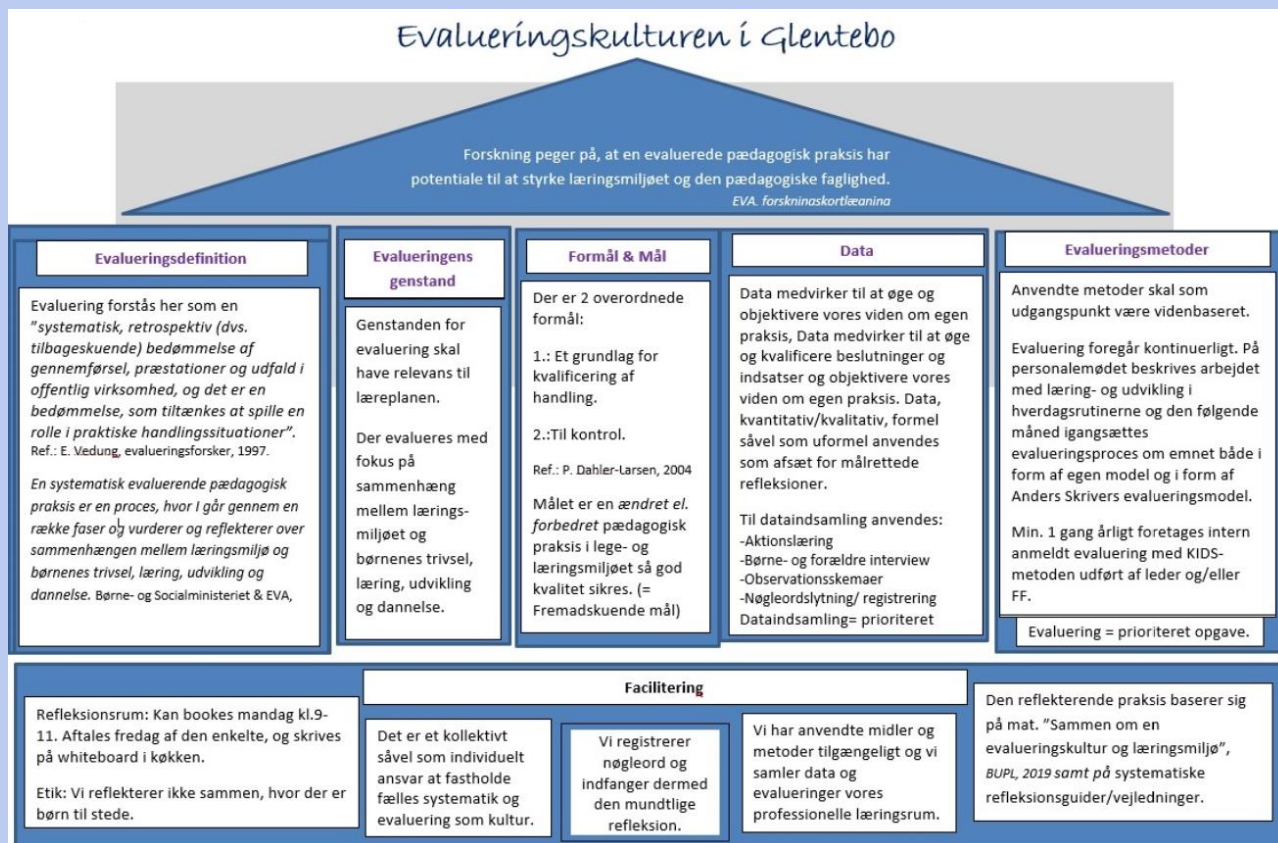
Evalueringskulturen i Glentebo

Forskning peger på, at en evaluerede pædagogisk praksis har potentiale til at styrke læringsmiljøet og den pædagogiske faglighed.
EVA. forskningskortlægning

Evalueringsdefinition

Evaluering forstås her som en "systematisk, retrospektiv (dvs. tilbageskuende) bedømmelse af gennemførsel, præstationer og udfald i offentlig virksomhed, og det er en bedømmelse, som tiltænkes at spille en rolle i praktiske handlingssituationer". Ref.: E. Vedung, evalueringsforsker, 1997.

En systematisk evaluerende pædagogisk praksis er en proces, hvor I går gennem en række faser og vurderer og reflekterer over sammenhængen mellem læringsmiljø og børnenes trivsel, læring, udvikling og dannelse. Børne- og Socialministeriet & EVA,

Evalueringens genstand

Genstanden for evaluering skal have relevans til læreplanen.

Der evalueres med fokus på sammenhæng mellem læringsmiljøet og børnenes trivsel, læring, udvikling og dannelse.

Formål & Mål

Der er 2 overordnede formål:

1.: Et grundlag for kvalificering af handling.

2.:Til kontrol.

Ref.: P. Dahler-Larsen, 2004

Målet er en ændret el. forbedret pædagogisk praksis i lege- og læringsmiljøet så god kvalitet sikres. (= Fremadskuende mål)

Data

Data medvirker til at øge og objektivere vores viden om egen praksis, Data medvirker til at øge og kvalificere beslutninger og indsatser og objektivere vores viden om egen praksis. Data, kvantitativ/kvalitativ, formel såvel som uformel anvendes som afsæt for målrettede refleksioner.

Til dataindsamling anvendes:
-Aktionslæring
-Børne- og forældre interview
-Observationsskemaer
-Nøgleordslytning/ registrering
Dataindsamling= prioriteret

Evalueringsmetoder

Anvendte metoder skal som udgangspunkt være videnbaseret.

Evaluering foregår kontinuerligt. På personalemødet beskrives arbejdet med læring- og udvikling i hverdagsrutinerne og den følgende måned igangsættes evalueringsproces om emnet både i form af egen model og i form af Anders Skrivers evalueringsmodel.

Min. 1 gang årligt foretages intern anmeldt evaluering med KIDS-metoden udført af leder og/eller FF.

Evaluering = prioriteret opgave.

Facilitering

Refleksionsrum: Kan bookes mandag kl.9-11. Aftales fredag af den enkelte, og skrives på whiteboard i køkken.

Etik: Vi reflekterer ikke sammen, hvor der er børn til stede.

Det er et kollektivt såvel som individuelt ansvar at fastholde fælles systematik og evaluering som kultur.

Vi registrerer nøgleord og indfanger dermed den mundtlige refleksion.

Vi har anvendte midler og metoder tilgængeligt og vi samler data og evalueringer vores professionelle læringsrum.

Den reflekterende praksis baserer sig på mat. "Sammen om en evalueringskultur og læringsmiljø", BUPL, 2019 samt på systematiske refleksionsguider/vejledninger.